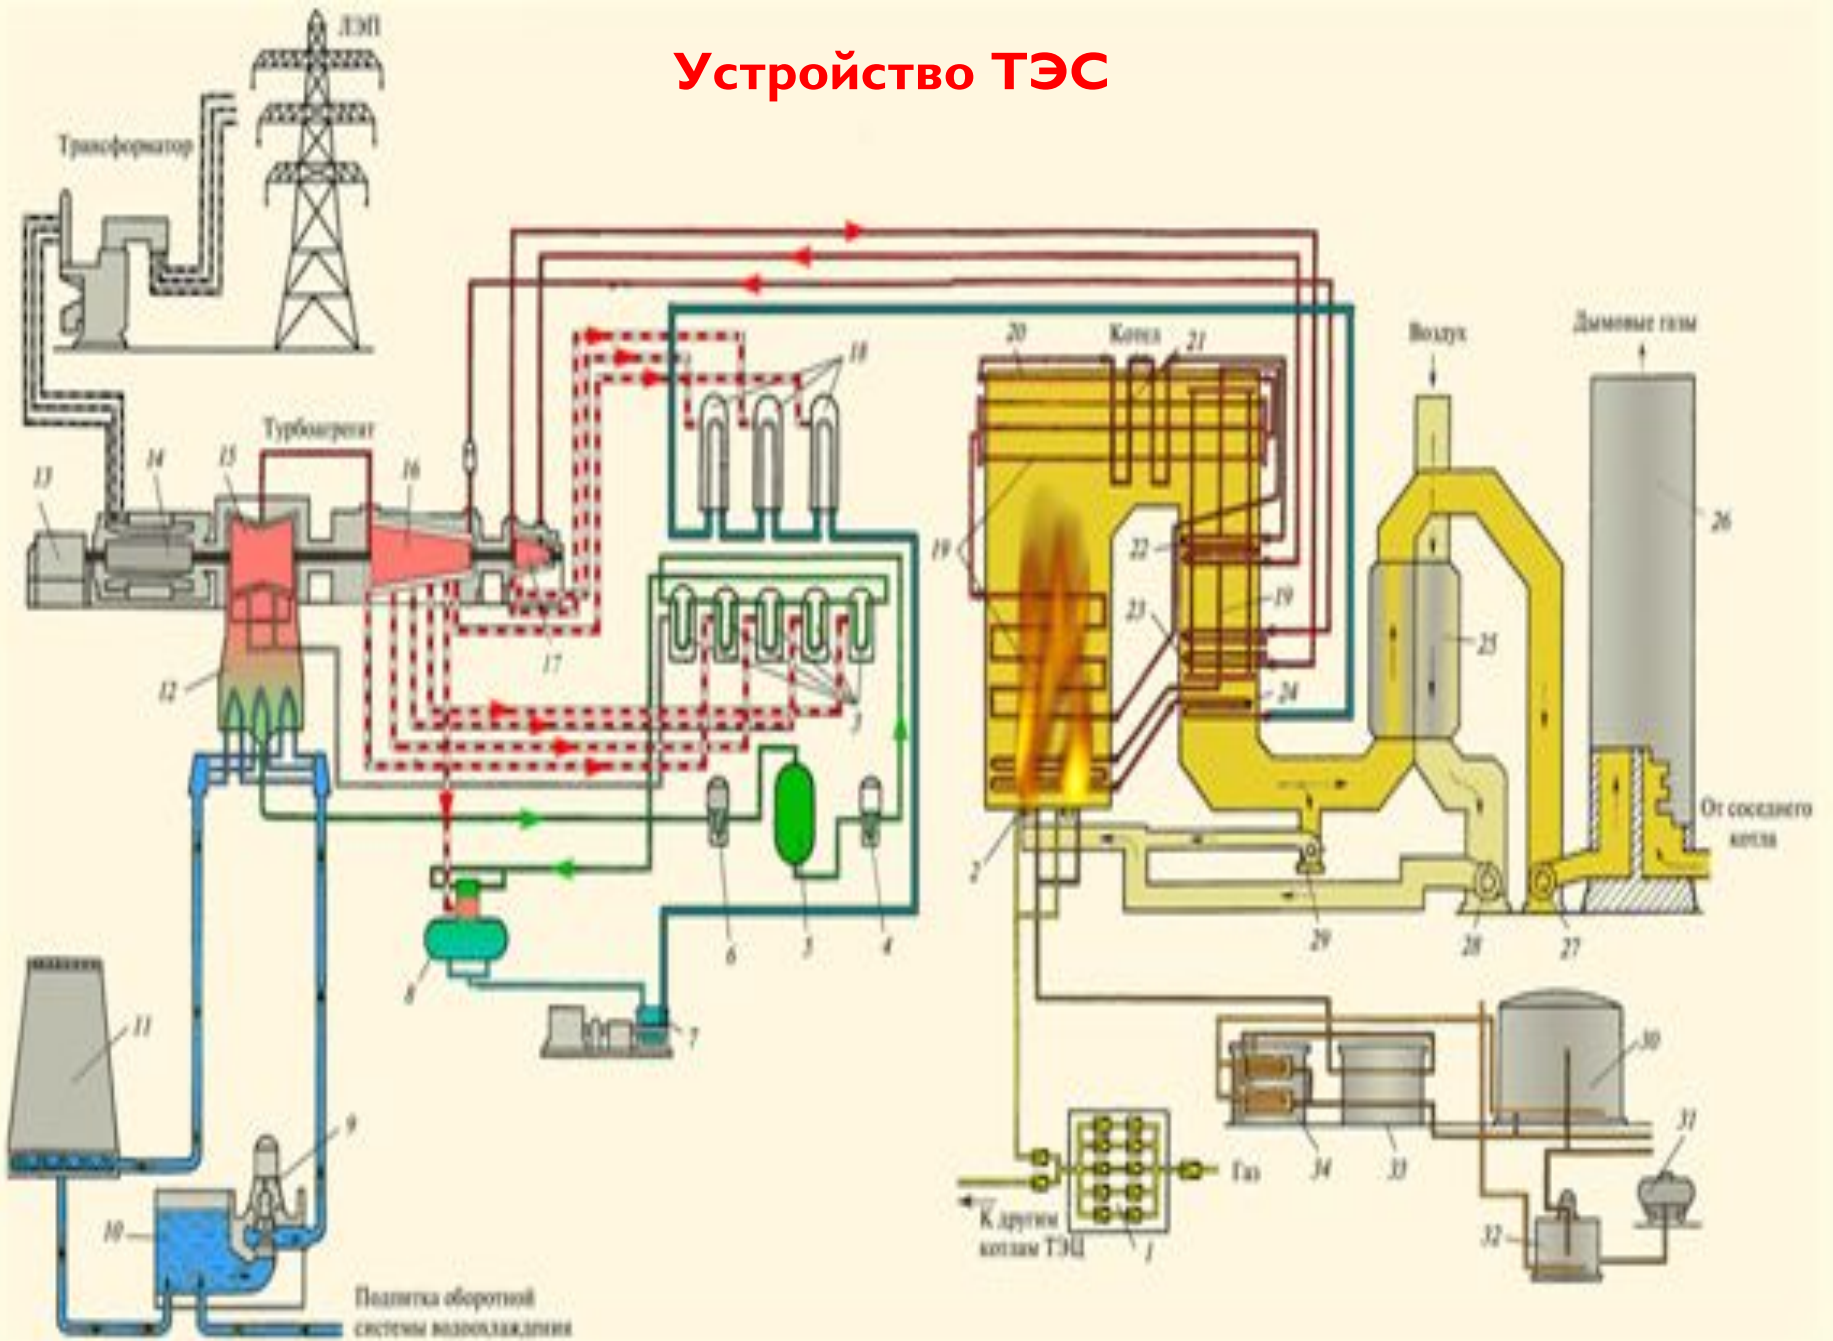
Устройство ТЭС

ЛЭП

Трансформатор

Турбоагрегат

13

14

15

16

17

18

12

20

Котел

21

Воздух

Дымовые газы

26

19

22

19

23

25

24

3

2

От соседнего котла

6

5

4

8

7

29

28

27

11

9

10

30

31

34

33

32

Газ

К другим котлам ТЭЦ

1

Подпитка оборотной системы водоохлаждения